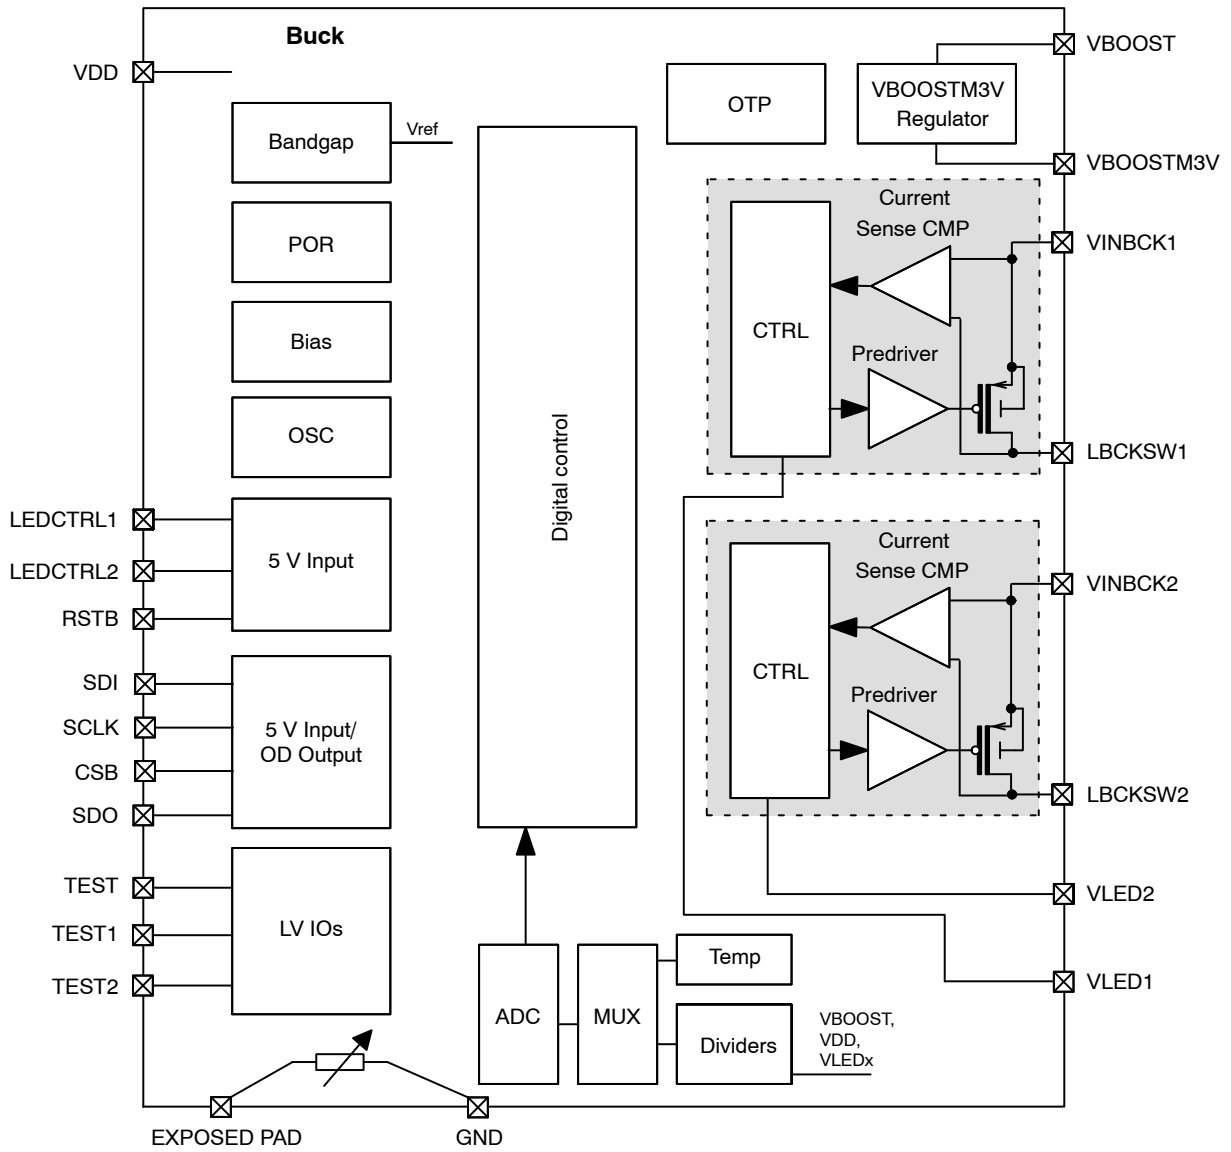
Buck

VDD

Bandgap

Vref

POR

Bias

OSC

LEDCTRL1

LEDCTRL2

RSTB

5 V Input

SDI

SCLK

CSB

SDO

5 V Input/ OD Output

TEST

TEST1

TEST2

LV IOs

EXPOSED PAD

GND

Digital control

ADC

MUX

Temp

Dividers

VBOOST, VDD, VLEDx

OTP

VBOOSTM3V Regulator

VBOOST

VBOOSTM3V

Current Sense CMP

CTRL

Predriver

VINBCK1

LBCKSW1

Current Sense CMP

CTRL

Predriver

VINBCK2

LBCKSW2

VLED2

VLED1